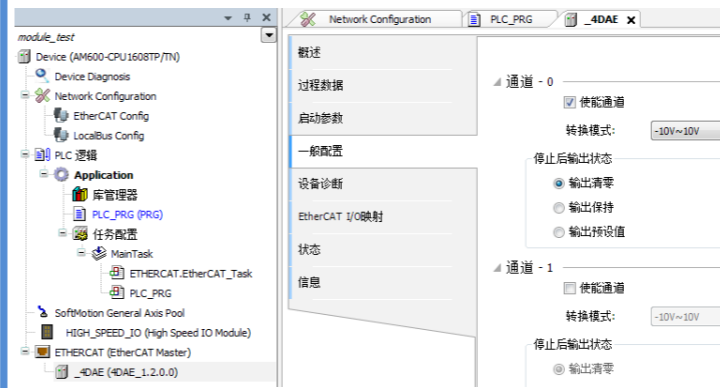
module_test
Device (AM600-CPU1608TP/TN)
Device Diagnosis
Network Configuration
EtherCAT Config
LocalBus Config
PLC 逻辑
Application
库管理器
PLC_PRG (PRG)
任务配置
MainTask
ETHERCAT.EtherCAT_Task
PLC_PRG
SoftMotion General Axis Pool
HIGH_SPEED_IO (High Speed IO Module)
ETHERCAT (EtherCAT Master)
_4DAE (4DAE_1.2.0.0)

Network Configuration
PLC_PRG
_4DAE

概述
过程数据
启动参数
一般配置
设备诊断
EtherCAT I/O映射
状态
信息

通道 - 0
使能通道
转换模式:
-10V~10V
停止后输出状态
输出清零
输出保持
输出预设值

通道 - 1
使能通道
转换模式:
-10V~10V
停止后输出状态
输出清零